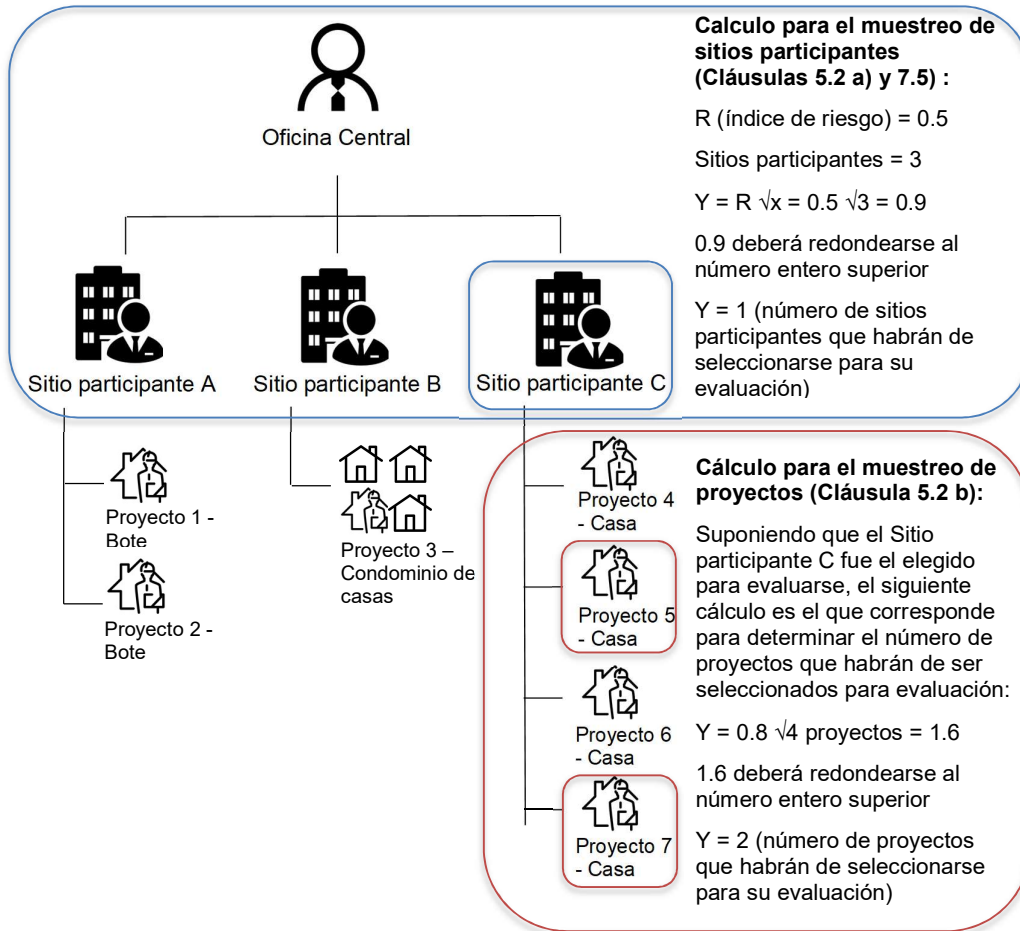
Oficina Central

Sitio participante A

Sitio participante B

Sitio participante C

**Calculo para el muestreo de sitios participantes (Cláusulas 5.2 a) y 7.5) :**

R (índice de riesgo) = 0.5

Sitios participantes = 3

Y = R $\sqrt{x}$ = 0.5 $\sqrt{3}$ = 0.9

0.9 deberá redondearse al número entero superior

Y = 1 (número de sitios participantes que habrán de seleccionarse para su evaluación)

Proyecto 1 - Bote

Proyecto 2 - Bote

Proyecto 3 – Condominio de casas

Proyecto 4 - Casa

Proyecto 5 - Casa

Proyecto 6 - Casa

Proyecto 7 - Casa

**Cálculo para el muestreo de proyectos (Cláusula 5.2 b):**

Suponiendo que el Sitio participante C fue el elegido para evaluarse, el siguiente cálculo es el que corresponde para determinar el número de proyectos que habrán de ser seleccionados para evaluación:

Y = 0.8 $\sqrt{4}$ proyectos = 1.6

1.6 deberá redondearse al número entero superior

Y = 2 (número de proyectos que habrán de seleccionarse para su evaluación)